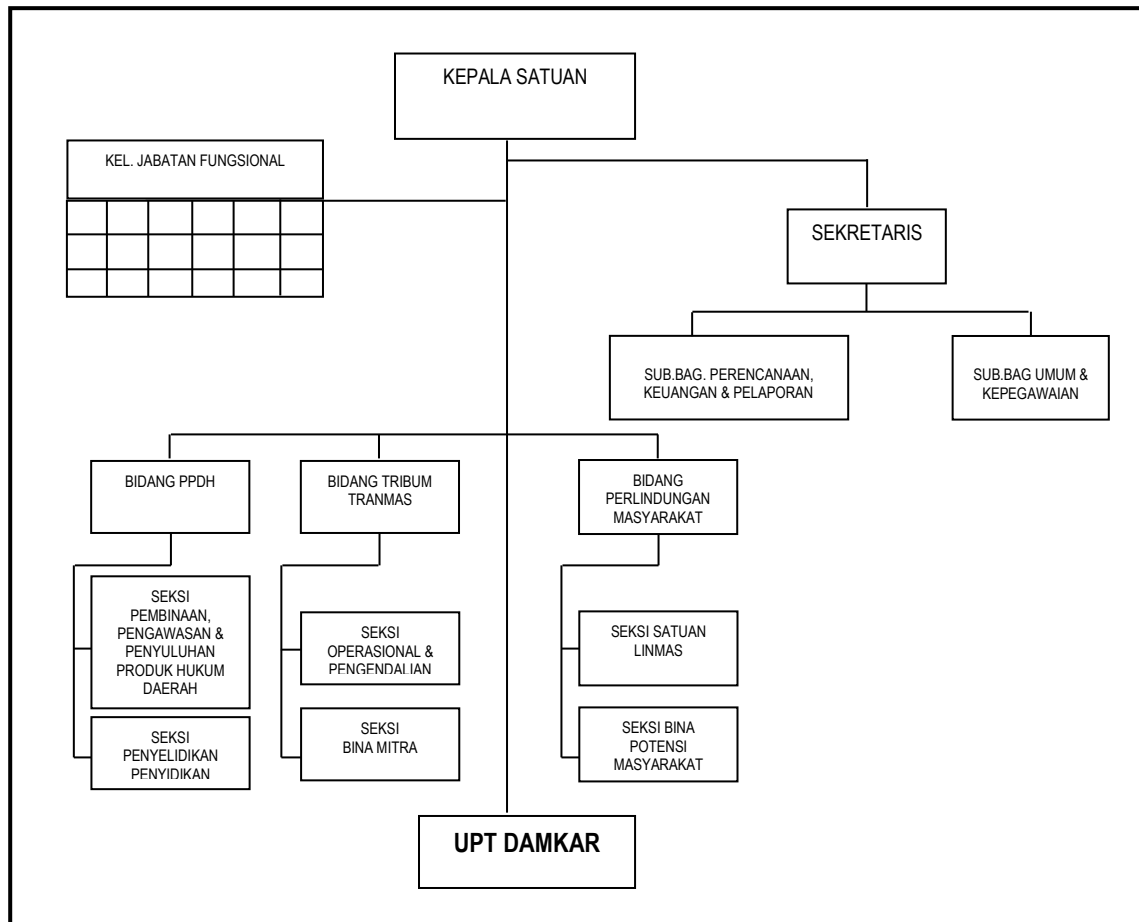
KEPALA SATUAN

KEL. JABATAN FUNGSIONAL

SEKRETARIS

SUB.BAG. PERENCANAAN, KEUANGAN & PELAPORAN

SUB.BAG UMUM & KEPEGAWAIAN

BIDANG PPDH

BIDANG TRIBUM TRANMAS

BIDANG PERLINDUNGAN MASYARAKAT

SEKSI PEMBINAAN, PENGAWASAN & PENYULUHAN PRODUK HUKUM DAERAH

SEKSI PENYELIDIKAN PENYIDIKAN

SEKSI OPERASIONAL & PENGENDALIAN

SEKSI BINA MITRA

SEKSI SATUAN LINMAS

SEKSI BINA POTENSI MASYARAKAT

UPT DAMKAR